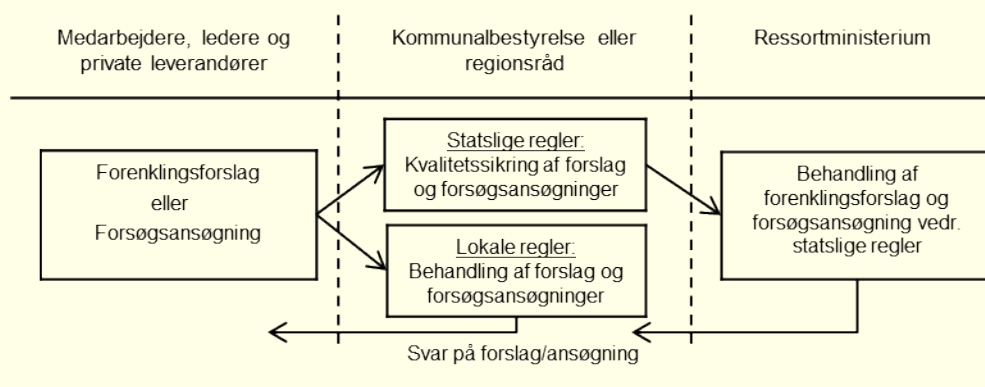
Medarbejdere, ledere og private leverandører

Kommunalbestyrelse eller regionsråd

Ressortministerium

Forenklingsforslag eller Forsøgsansøgning

Statslige regler:
Kvalitetssikring af forslag og forsøgsansøgninger

Lokale regler:
Behandling af forslag og forsøgsansøgninger

Behandling af forenklingsforslag og forsøgsansøgning vedr. statslige regler

Svar på forslag/ansøgning